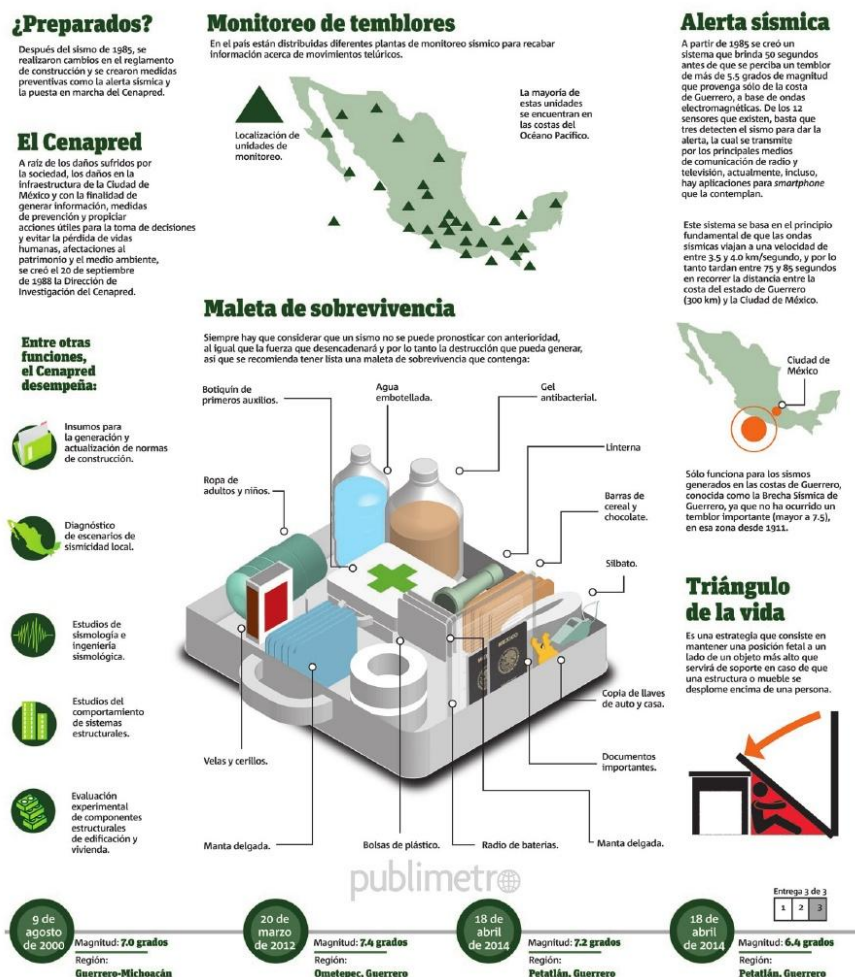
¿Preparados?

Después del sismo de 1985, se realizaron cambios en el reglamento de construcción y se crearon medidas preventivas como la alerta sísmica y la puesta en marcha del Cenapred.

El Cenapred

A raíz de los daños sufridos por la sociedad, los daños en la infraestructura de la Ciudad de México y con la finalidad de generar información, medidas de prevención y propiciar acciones útiles para la toma de decisiones y evitar la pérdida de vidas humanas, afectaciones al patrimonio y el medio ambiente, se creó el 20 de septiembre de 1988 la Dirección de Investigación del Cenapred.

Entre otras funciones, el Cenapred desempeña:

Insumos para la generación y actualización de normas de construcción.

Diagnóstico de escenarios de sismicidad local.

Estudios de sismología e ingeniería sismológica.

Estudios del comportamiento de sistemas estructurales.

Evaluación experimental de componentes estructurales de edificación y vivienda.

Monitoreo de temblores

En el país están distribuidas diferentes plantas de monitoreo sísmico para recabar información acerca de movimientos telúricos.

Localización de unidades de monitoreo.

La mayoría de estas unidades se encuentran en las costas del Océano Pacífico.

Maleta de sobrevivencia

Siempre hay que considerar que un sismo no se puede pronosticar con anterioridad, al igual que la fuerza que desencadenará y por lo tanto la destrucción que pueda generar, así que se recomienda tener lista una maleta de sobrevivencia que contenga:

Botiquín de primeros auxilios.

Agua embotellada.

Gel antibacterial.

Linterna

Ropa de adultos y niños.

Barras de cereal y chocolate.

Silbato.

Copia de llaves de auto y casa.

Documentos importantes.

Velas y cerillos.

Manta delgada.

Bolsas de plástico.

Radio de baterías.

Manta delgada.

Alerta sísmica

A partir de 1985 se creó un sistema que brinda 50 segundos antes de que se perciba un temblor de más de 5.5 grados de magnitud que provenga sólo de la costa de Guerrero, a base de ondas electromagnéticas. De los 12 sensores que existen, basta que tres detecten el sismo para dar la alerta, la cual se transmite por los principales medios de comunicación de radio y televisión, actualmente, incluso, hay aplicaciones para smartphone que la contemplan.

Este sistema se basa en el principio fundamental de que las ondas sísmicas viajan a una velocidad de entre 3.5 y 4.0 km/segundo, y por lo tanto tardan entre 75 y 85 segundos en recorrer la distancia entre la costa del estado de Guerrero (300 km) y la Ciudad de México.

Ciudad de México

Sólo funciona para los sismos generados en las costas de Guerrero, conocida como la Brecha Sísmica de Guerrero, ya que no ha ocurrido un temblor importante (mayor a 7.5), en esa zona desde 1911.

Triángulo de la vida

Es una estrategia que consiste en mantener una posición fetal a un lado de un objeto más alto que servirá de soporte en caso de que una estructura o mueble se desplome encima de una persona.

publimetro

Entrega 3 de 3
1 2 3

9 de agosto de 2000
Magnitud: 7.0 grados
Región: Guerrero-Michoacán

20 de marzo de 2012
Magnitud: 7.4 grados
Región: Ometepec, Guerrero

18 de abril de 2014
Magnitud: 7.2 grados
Región: Petatlán, Guerrero

18 de abril de 2014
Magnitud: 6.4 grados
Región: Petatlán, Guerrero